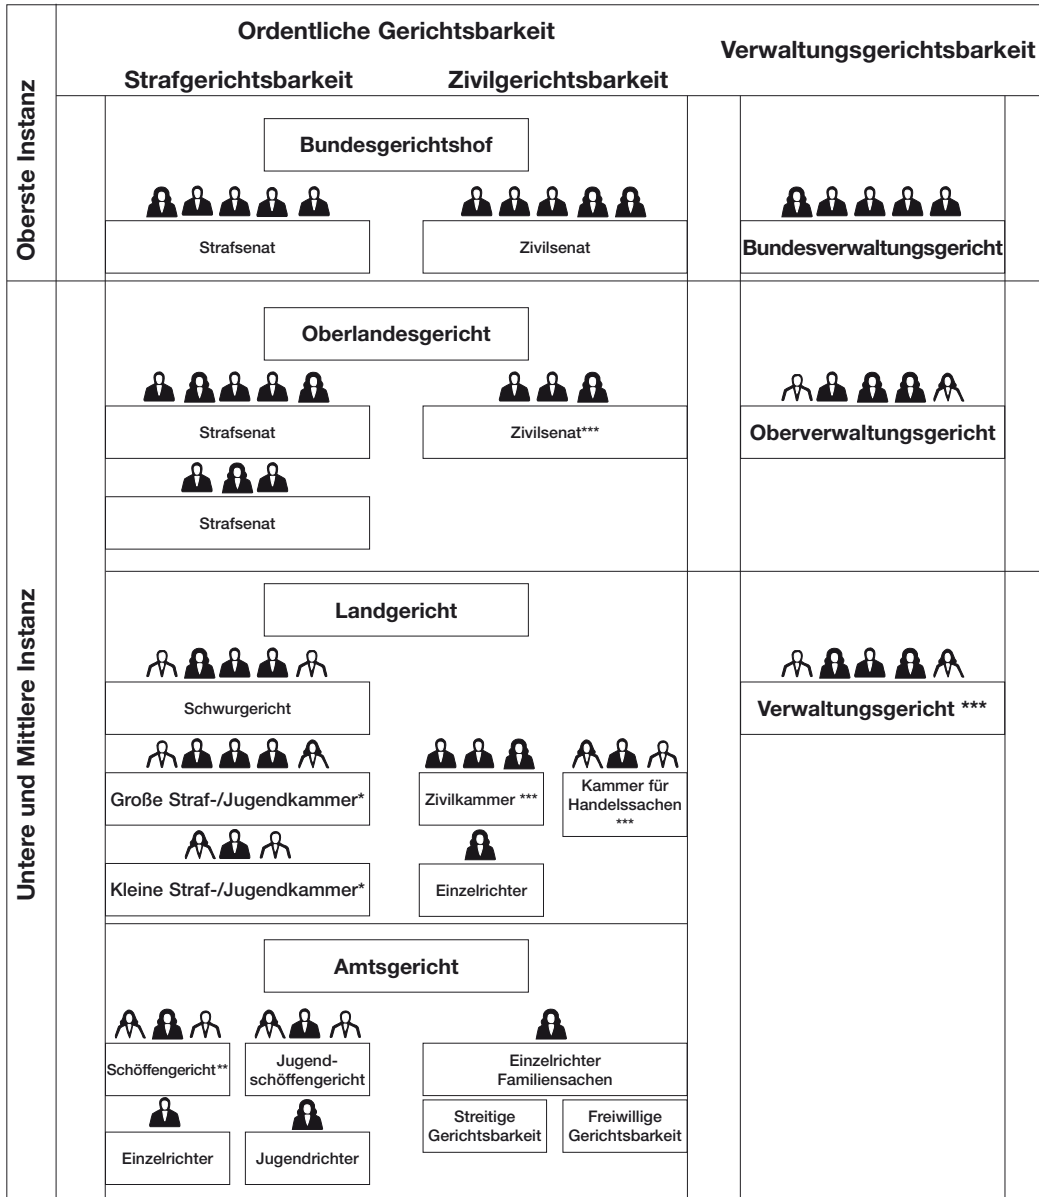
Ordentliche Gerichtsbarkeit

Strafgerichtsbarkeit

Zivilgerichtsbarkeit

Verwaltungsgerichtsbarkeit

Oberste Instanz

Bundesgerichtshof

Strafsenat

Zivilsenat

Bundesverwaltungsgericht

Untere und Mittlere Instanz

Oberlandesgericht

Strafsenat

Zivilsenat***

Strafsenat

Oberverwaltungsgericht

Landgericht

Schwurgericht

Große Straf-/Jugendkammer*

Zivilkammer ***

Kammer für Handelssachen ***

Kleine Straf-/Jugendkammer*

Einzelrichter

Verwaltungsgericht ***

Amtsgericht

Schöffengericht**

Jugendschöffengericht

Einzelrichter Familiensachen

Streitige Gerichtsbarkeit

Freiwillige Gerichtsbarkeit

Einzelrichter

Jugendrichter